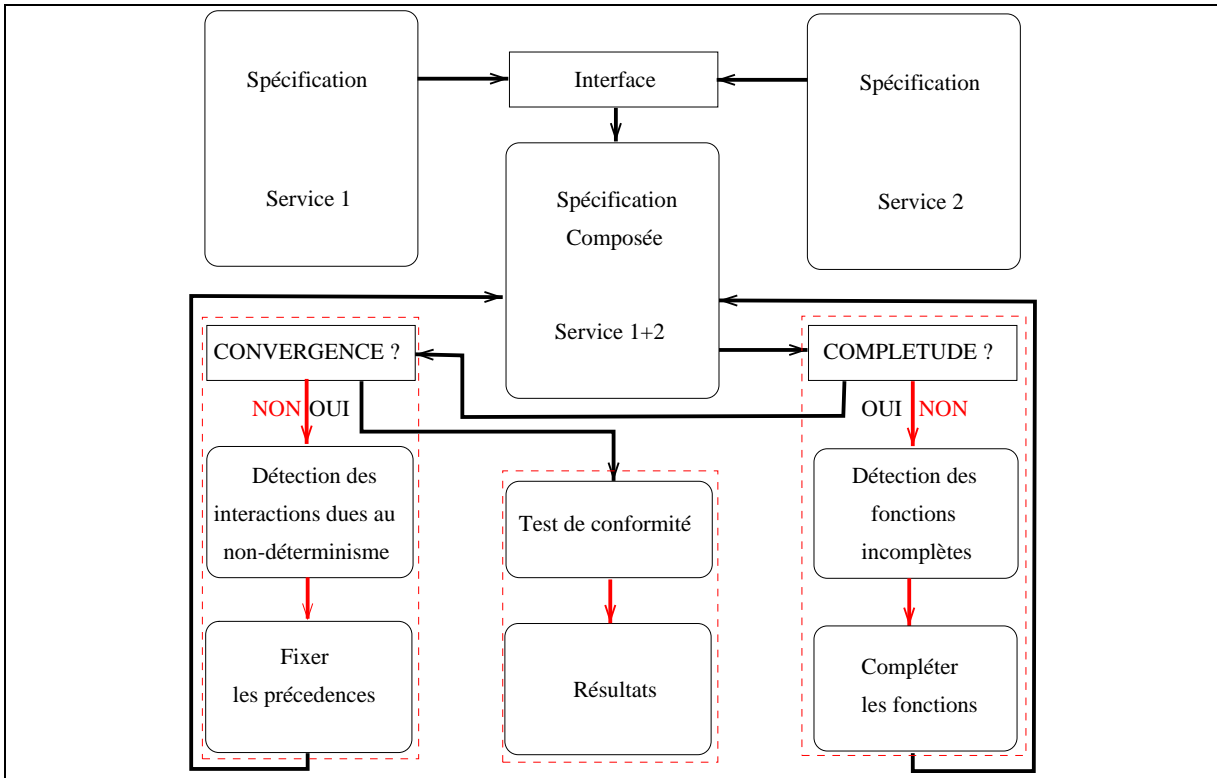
Spécification

Service 1

Interface

Spécification

Service 2

Spécification Composée

Service 1+2

CONVERGENCE ?

NON OUI

Détection des interactions dues au non-déterminisme

Fixer les précedences

Test de conformité

Résultats

COMPLETUDE ?

OUI NON

Détection des fonctions incomplètes

Compléter les fonctions